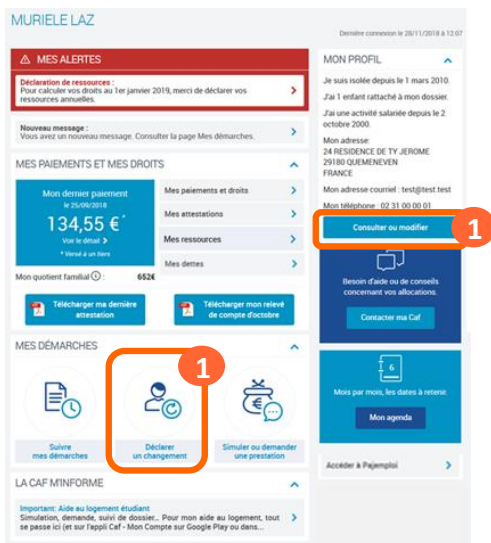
MURIELE LAZ

Dernière connexion le 28/11/2018 à 12:07

MES ALERTES

Déclaration de ressources :
Pour calculer vos droits au 1er janvier 2019, merci de déclarer vos ressources annuelles.

Nouveau message :
Vous avez un nouveau message. Consulter la page Mes démarches.

MES PAIEMENTS ET MES DROITS

Mon dernier paiement
le 25/09/2018
134,55 €*
Voir le détail
* Versé à un tiers

Mes paiements et droits
Mes attestations
Mes ressources
Mes dettes

Mon quotient familial 652€

Télécharger ma dernière attestation

Télécharger mon relevé de compte d'octobre

MES DÉMARCHES

1

Suivre mes démarches

Déclarer un changement

Simuler ou demander une prestation

LA CAF M'INFORME

Important: Aide au logement étudiant
Simulation, demande, suivi de dossier... Pour mon aide au logement, tout se passe ici (et sur l'appli Caf - Mon Compte sur Google Play ou dans...

MON PROFIL

Je suis isolée depuis le 1 mars 2010.

J'ai 1 enfant rattaché à mon dossier.

J'ai une activité salariée depuis le 2 octobre 2000.

Mon adresse:
24 RESIDENCE DE TY JEROME
29180 QUEMENEVEN
FRANCE

Mon adresse courriel : test@test.test

Mon téléphone : 02 31 00 00 01

Consulter ou modifier

1

Besoin d'aide ou de conseils concernant vos allocations.

Contacter ma Caf

6

Mois par mois, les dates à retenir.

Mon agenda

Accéder à Pajemploi